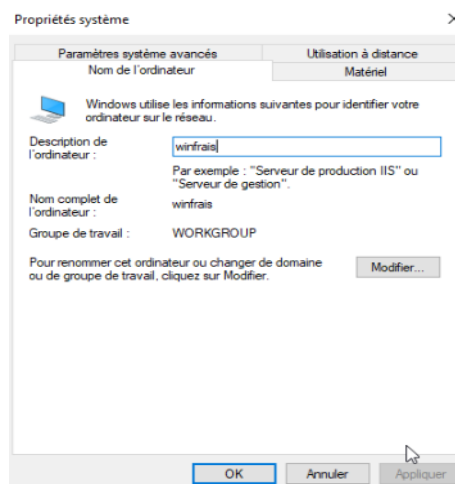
Propriétés système

Paramètres système avancés

Utilisation à distance

Nom de l'ordinateur

Matériel

Windows utilise les informations suivantes pour identifier votre ordinateur sur le réseau.

Description de l'ordinateur :

winfrais

Par exemple : "Serveur de production IIS" ou "Serveur de gestion".

Nom complet de l'ordinateur :

winfrais

Groupe de travail :

WORKGROUP

Pour renommer cet ordinateur ou changer de domaine ou de groupe de travail, cliquez sur Modifier.

Modifier...

OK

Annuler

Appliquer